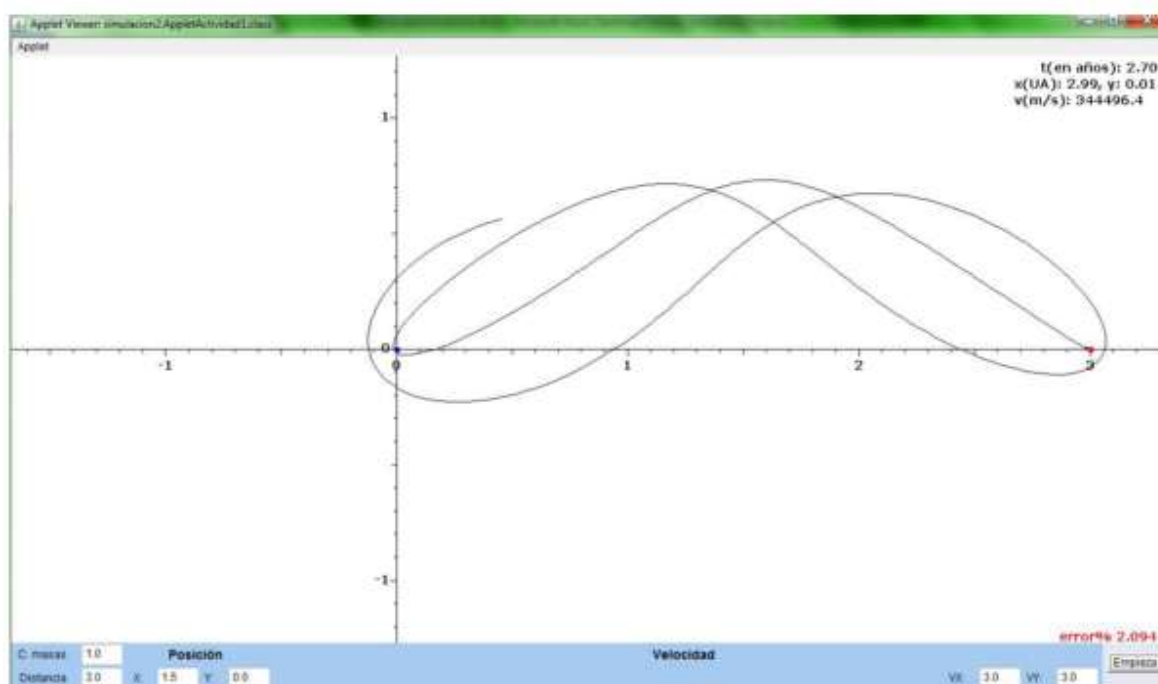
Applet Viewer: simulacion2.AppletActividad1.class
Applet

t(en años): 2.70
x(UA): 2.99, y: 0.01
v(m/s): 344496.4

1
0
-1
1
2
3
-1

error% 2.094

C. masas 1.0
Posición
Velocidad
Empieza
Distancia 3.0
X 1.5
Y 0.0
VX 3.0
VY 3.0